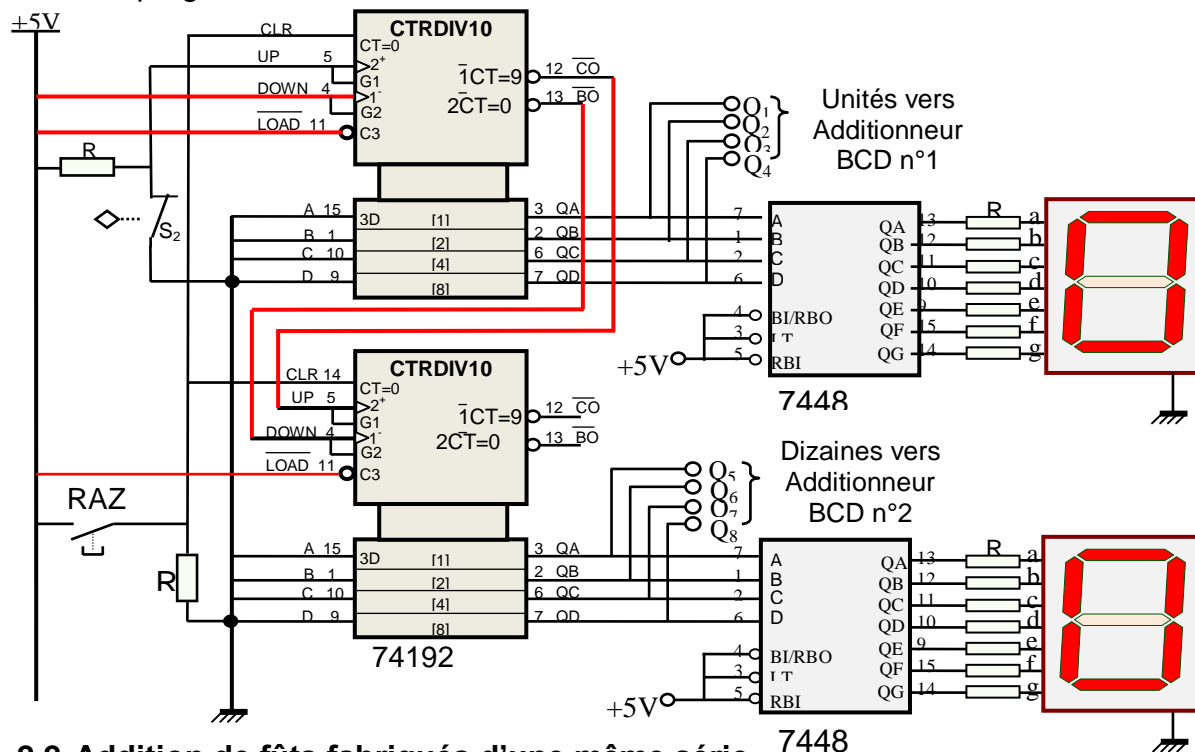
+5V

CLR
UP 5
DOWN 4
$\overline{LOAD}$ 11
CTRDIV10
CT=0
$2^+$
G1
$1^-$
G2
C3
$\bar{1}$CT=9
2$\bar{C}$T=0
12 $\overline{CO}$
13 $\overline{BO}$
R
$S_2$
A 15
B 1
C 10
D 9
3D
[1]
[2]
[4]
[8]
3 QA
2 QB
6 QC
7 QD
$Q_1$
$Q_2$
$Q_3$
$Q_4$
Unités vers Additionneur BCD n°1
7 A
1 B
2 C
6 D
4 BI/RBO
3 LT
5 RBI
+5V
QA 13
QB 12
QC 11
QD 10
QE 9
QF 15
QG 14
R
a
b
c
d
e
f
g
7448

CLR 14
UP 5
DOWN 4
$\overline{LOAD}$ 11
CTRDIV10
CT=0
$2^+$
G1
$1^-$
G2
C3
$\bar{1}$CT=9
2$\bar{C}$T=0
12 $\overline{CO}$
13 $\overline{BO}$
RAZ
R
A 15
B 1
C 10
D 9
3D
[1]
[2]
[4]
[8]
3 QA
2 QB
6 QC
7 QD
74192
$Q_5$
$Q_6$
$Q_7$
$Q_8$
Dizaines vers Additionneur BCD n°2
7 A
1 B
2 C
6 D
4 BI/RBO
3 LT
5 RBI
+5V
QA 13
QB 12
QC 11
QD 10
QE 9
QF 15
QG 14
R
a
b
c
d
e
f
g
7448

2.2 Addition de fûts fabriqués d'une même série